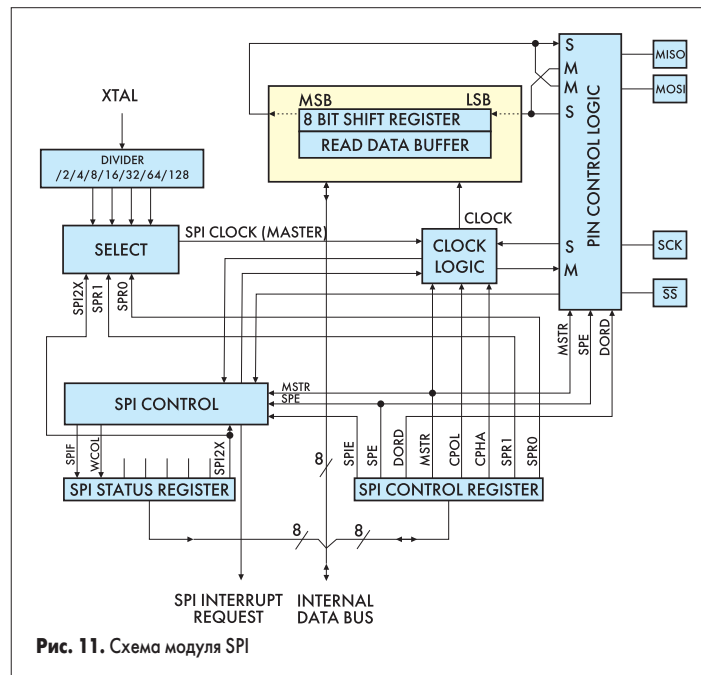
XTAL

DIVIDER
/2/4/8/16/32/64/128

SELECT

SPI CLOCK (MASTER)

MSB LSB
8 BIT SHIFT REGISTER
READ DATA BUFFER

CLOCK

CLOCK LOGIC

S
M
M
S

S
M

PIN CONTROL LOGIC

MISO
MOSI
SCK
$\overline{SS}$

SPI2X
SPR1
SPR0

MSTR
SPE
DORD

MSTR
SPE

SPI CONTROL

SPIF
WCOL
SPI2X

SPI STATUS REGISTER

8

SPIE
SPE
DORD
MSTR
CPOL
CPHA
SPR1
SPR0

SPI CONTROL REGISTER

8
8

SPI INTERRUPT REQUEST

INTERNAL DATA BUS

**Рис. 11.** Схема модуля SPI